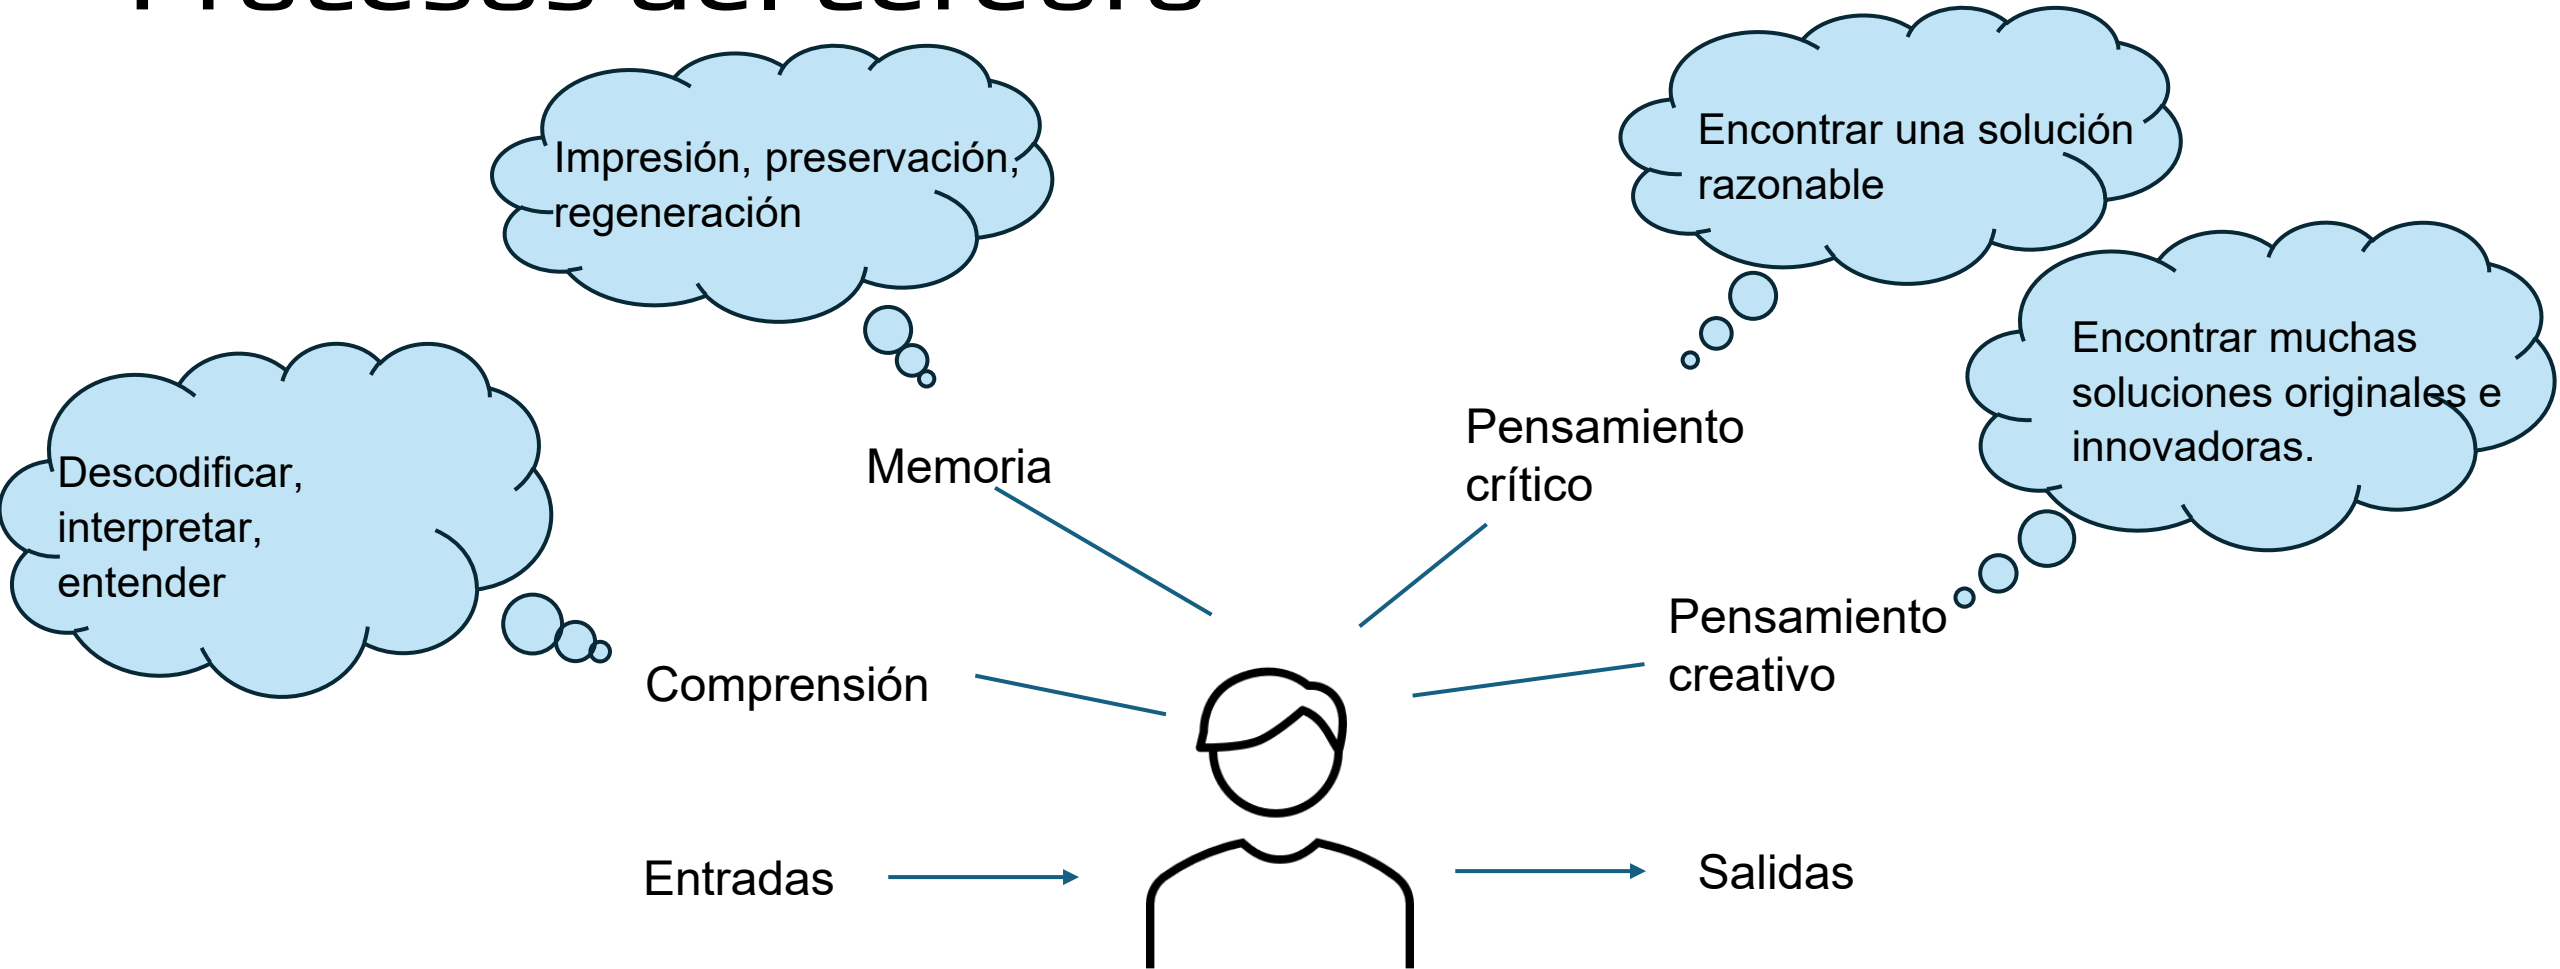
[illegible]

Impresión, preservación, regeneración

Encontrar una solución razonable

Encontrar muchas soluciones originales e innovadoras.

Descodificar, interpretar, entender

Memoria

Pensamiento crítico

Pensamiento creativo

Comprensión

Entradas

Salidas